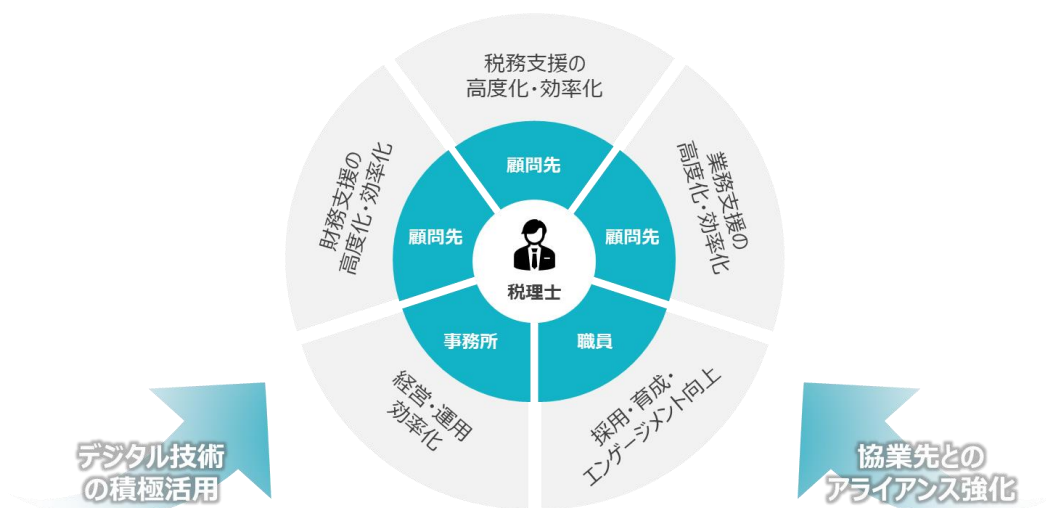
税務支援の
高度化・効率化

財務支援の
高度化・効率化

業務支援の
高度化・効率化

顧問先

顧問先

顧問先

税理士

事務所

職員

経営・運用
効率化

採用・育成・
エンゲージメント向上

デジタル技術
の積極活用

協業先との
アライアンス強化